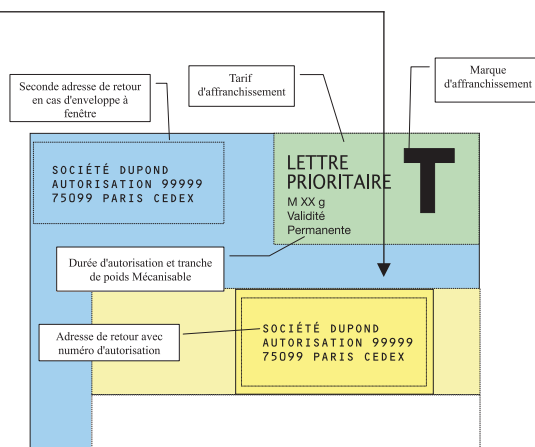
Seconde adresse de retour en cas d'enveloppe à fenêtre

Tarif d'affranchissement

Marque d'affranchissement

SOCIÉTÉ DUPOND
AUTORISATION 99999
75099 PARIS CEDEX

LETTRE
PRIORITAIRE
M XX g
Validité
Permanente

T

Durée d'autorisation et tranche de poids Mécanisable

Adresse de retour avec numéro d'autorisation

SOCIÉTÉ DUPOND
AUTORISATION 99999
75099 PARIS CEDEX